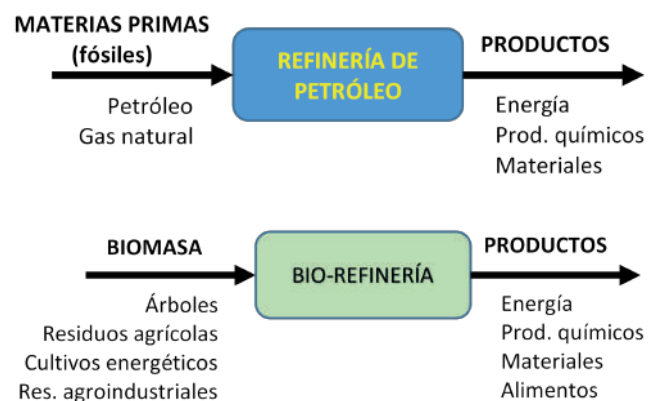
MATERIAS PRIMAS
(fósiles)

Petróleo
Gas natural

REFINERÍA DE PETRÓLEO

PRODUCTOS

Energía
Prod. químicos
Materiales

BIOMASA

Árboles
Residuos agrícolas
Cultivos energéticos
Res. agroindustriales

BIO-REFINERÍA

PRODUCTOS

Energía
Prod. químicos
Materiales
Alimentos